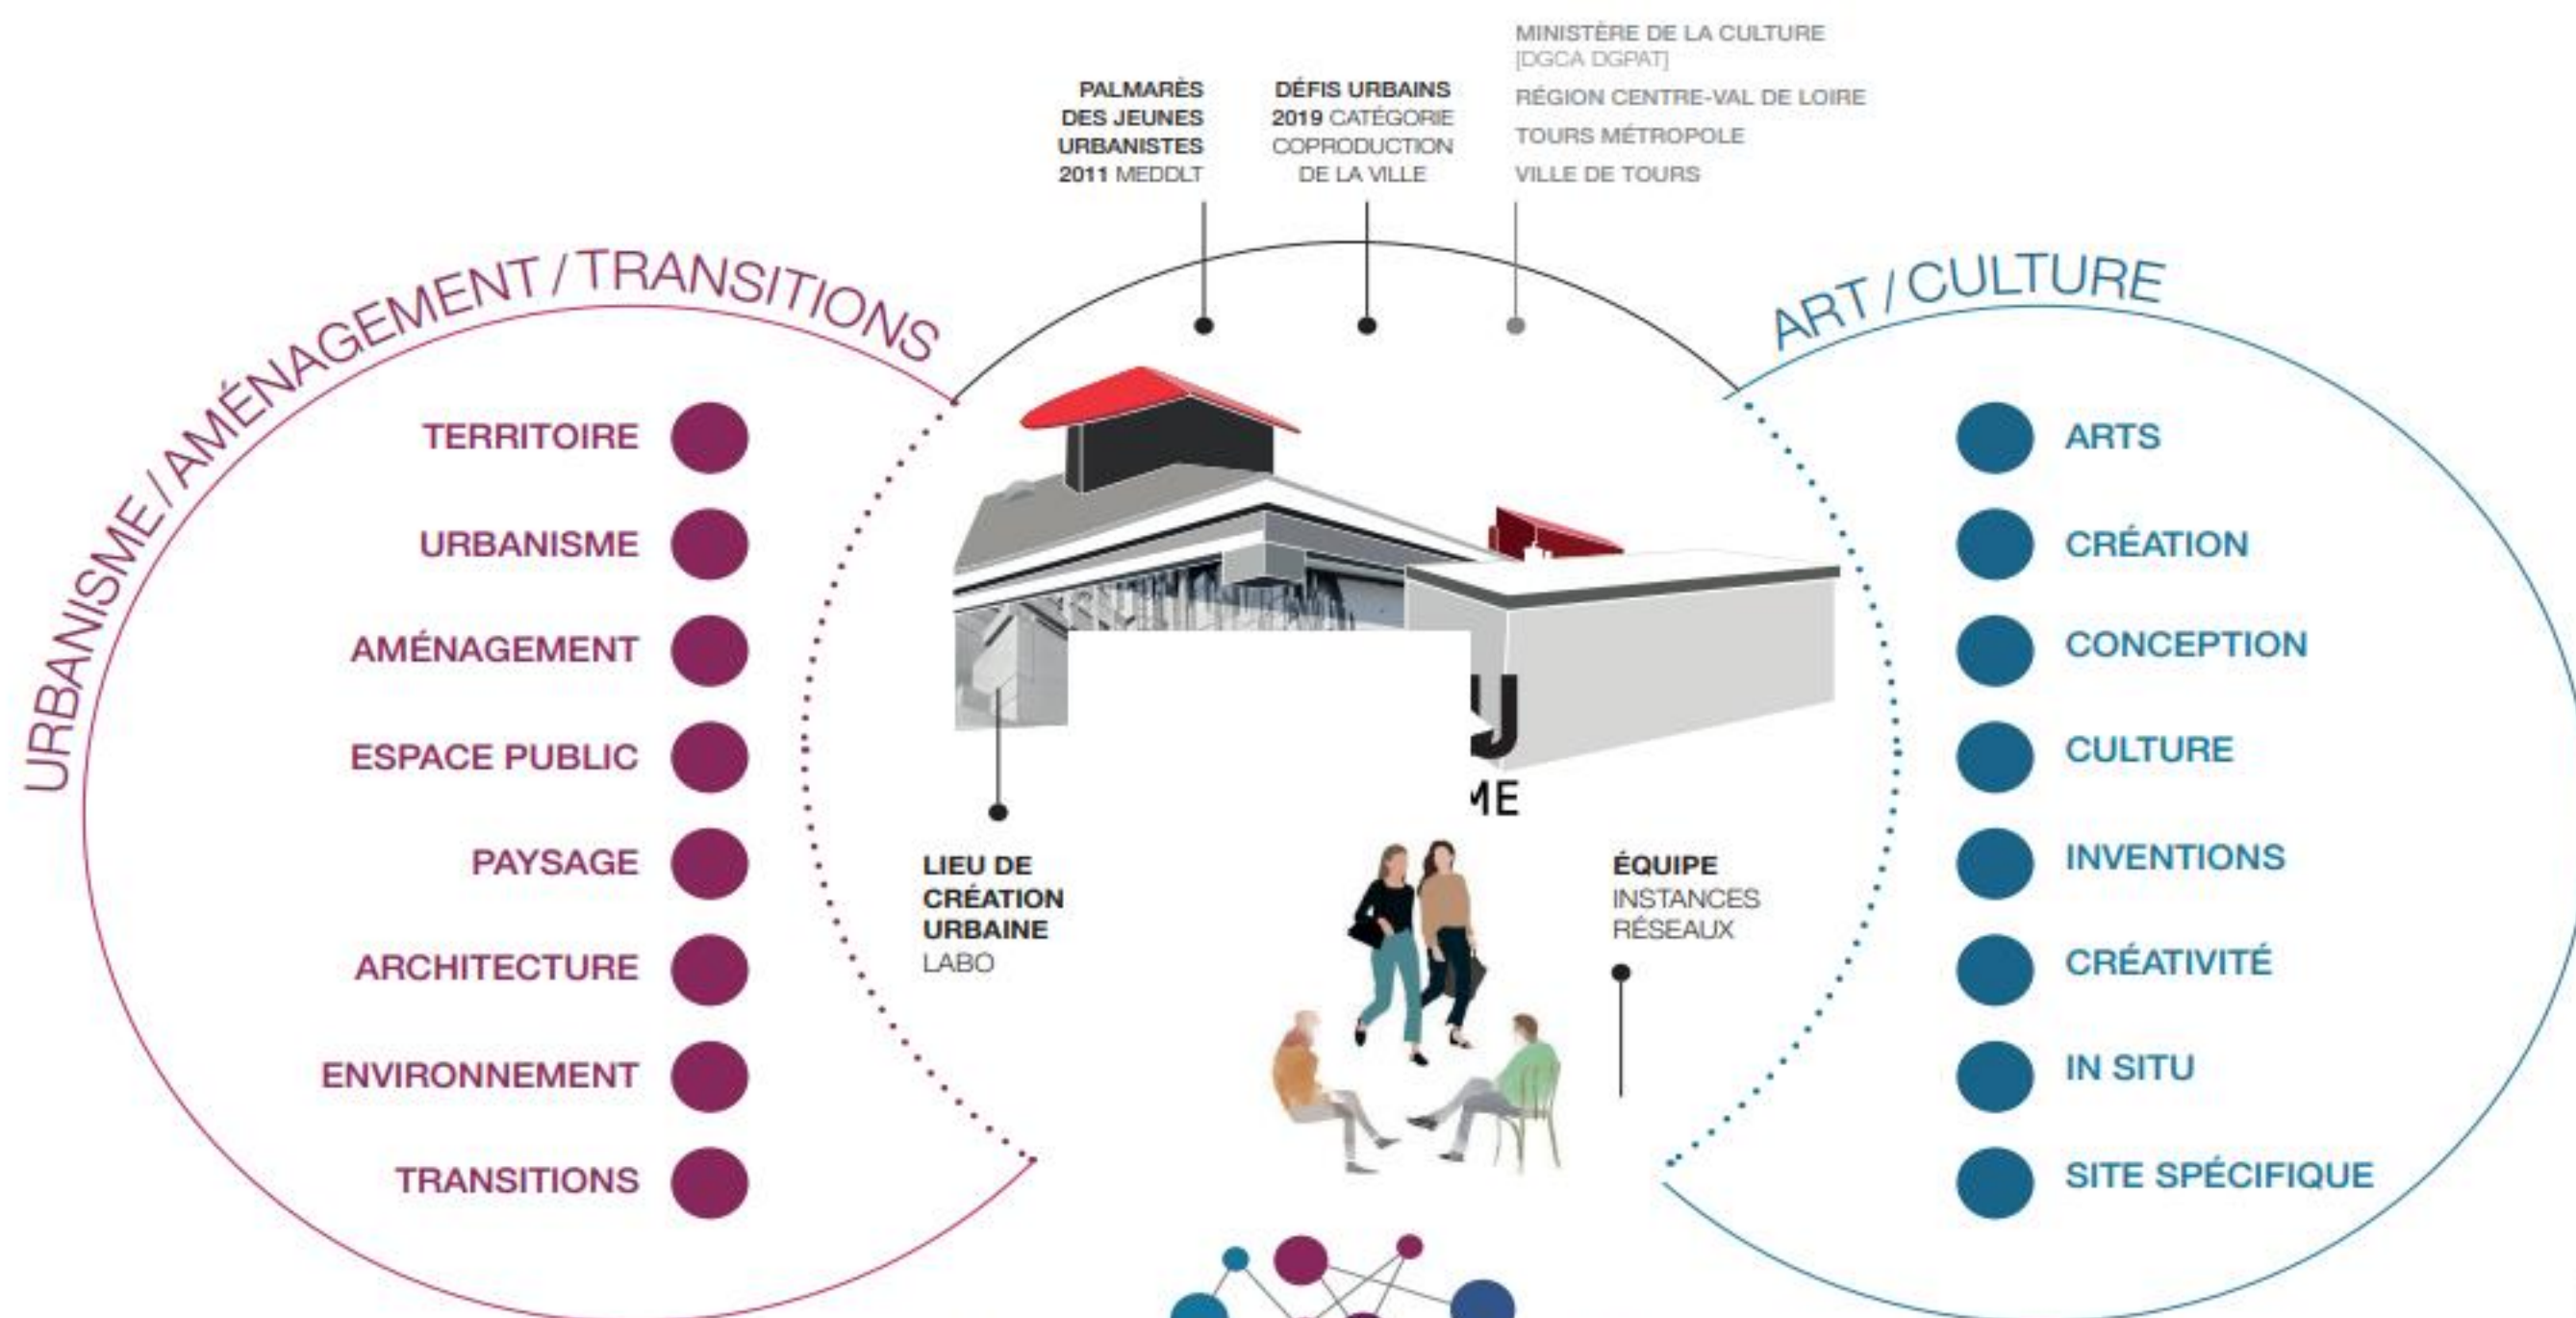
PALMARÈS DES JEUNES URBANISTES 2011 MEDDLT

DÉFIS URBAINS 2019 CATÉGORIE COPRODUCTION DE LA VILLE

MINISTÈRE DE LA CULTURE [DGCA DGPAT]

RÉGION CENTRE-VAL DE LOIRE

TOURS MÉTROPOLE

VILLE DE TOURS

URBANISME / AMÉNAGEMENT / TRANSITIONS

TERRITOIRE

URBANISME

AMÉNAGEMENT

ESPACE PUBLIC

PAYSAGE

ARCHITECTURE

ENVIRONNEMENT

TRANSITIONS

ART / CULTURE

ARTS

CRÉATION

CONCEPTION

CULTURE

INVENTIONS

CRÉATIVITÉ

IN SITU

SITE SPÉCIFIQUE

U

ME

LIEU DE CRÉATION URBAINE LABO

ÉQUIPE INSTANCES RÉSEAUX